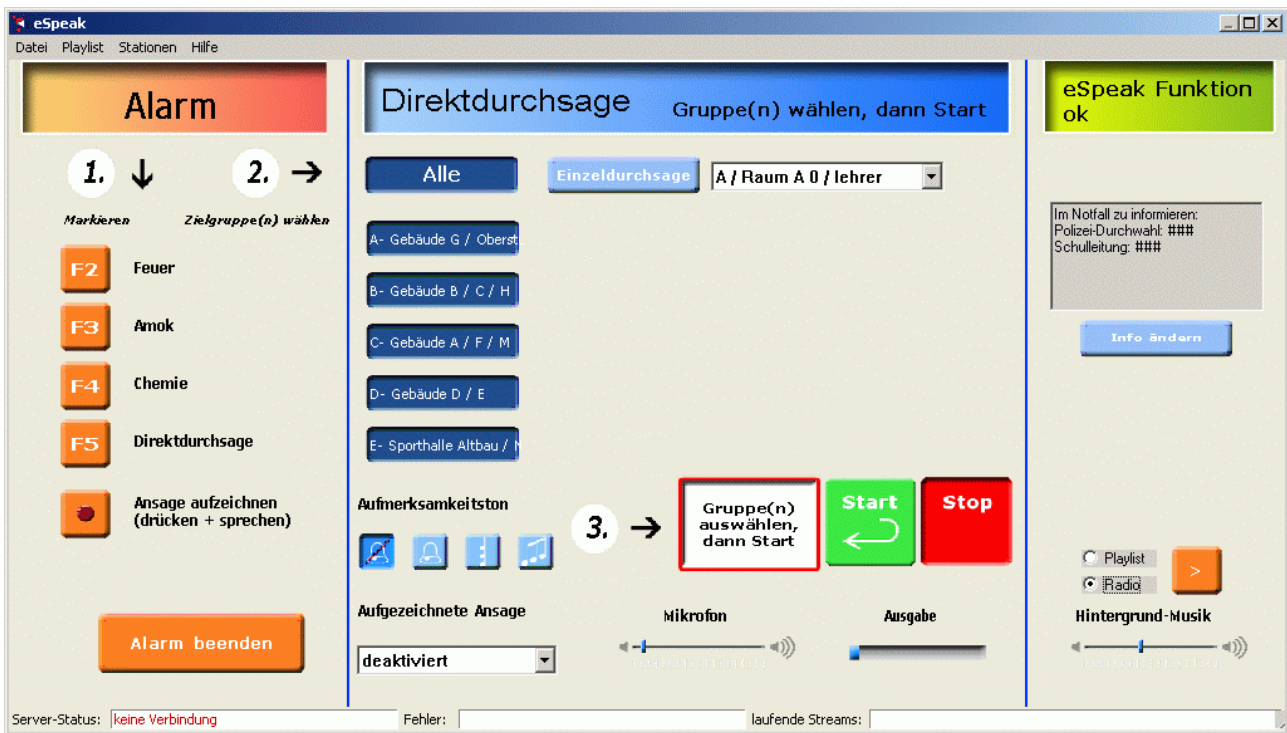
eSpeak

Datei Playlist Stationen Hilfe

Alarm

1. ↓ 2. →

Markieren Zielgruppe(n) wählen

F2 Feuer

F3 Amok

F4 Chemie

F5 Direktdurchsage

Ansage aufzeichnen (drücken + sprechen)

Alarm beenden

Direktdurchsage Gruppe(n) wählen, dann Start

Alle

Einzeldurchsage

A / Raum A 0 / lehrer

A- Gebäude G / Oberst

B- Gebäude B / C / H

C- Gebäude A / F / M

D- Gebäude D / E

E- Sporthalle Altbau /

Aufmerksamkeitston

3. →

Gruppe(n) auswählen, dann Start

Start

Stop

Aufgezeichnete Ansage

deaktiviert

Mikrofon

Ausgabe

eSpeak Funktion ok

Im Notfall zu informieren:
Polizei-Durchwahl: ###
Schulleitung: ###

Info ändern

Playlist

Radio

>

Hintergrund-Musik

Server-Status: keine Verbindung Fehler: laufende Streams: